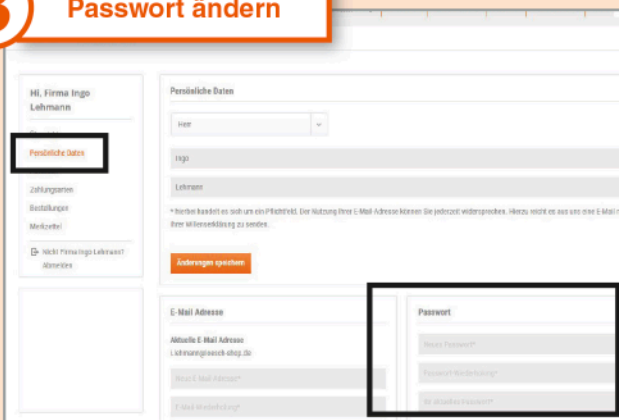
3 Passwort ändern

Hi, Firma Ingo Lehmann

Übersicht
Persönliche Daten
Zahlungsarten
Bestellungen
Merkzettel

Nicht Firma Ingo Lehmann? Abmelden

Persönliche Daten

Herr

Ingo

Lehmann

* Hierbei handelt es sich um ein Pflichtfeld. Der Nutzung Ihrer E-Mail Adresse können Sie jederzeit widersprechen. Hierzu reicht es aus uns eine E-Mail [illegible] Ihrer Willenserklärung zu senden.

Änderungen speichern

E-Mail Adresse

Aktuelle E-Mail Adresse
l.lehmann@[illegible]-shop.de

Neue E-Mail Adresse*

E-Mail Wiederholung*

Passwort

Neues Passwort*

Passwort Wiederholung*

Ihr aktuelles Passwort*